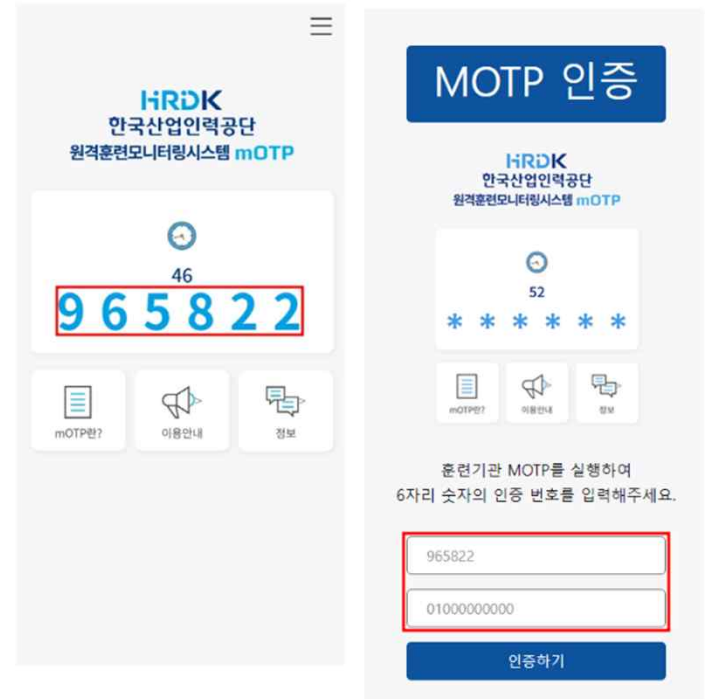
HRDK
한국산업인력공단
원격훈련모니터링시스템 mOTP

46
9 6 5 8 2 2

mOTP란?
이용안내
정보

MOTP 인증

HRDK
한국산업인력공단
원격훈련모니터링시스템 mOTP

52
\* \* \* \* \* \*

mOTP란?
이용안내
정보

훈련기관 MOTP를 실행하여
6자리 숫자의 인증 번호를 입력해주세요.

965822

01000000000

인증하기